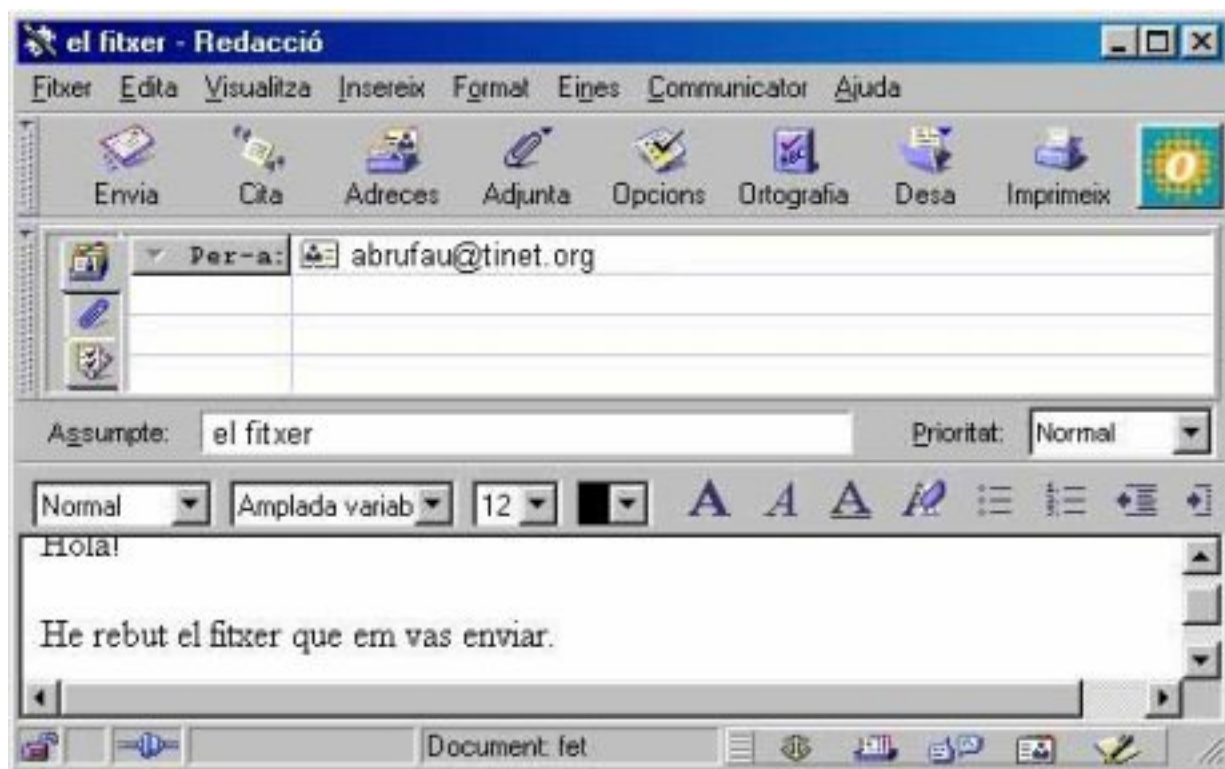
el fitxer - Redacció

Fitxer Edita Visualitza Insereix Format Eines Communicator Ajuda

Envia Cita Adreces Adjunta Opcions Ortografia Desa Imprimeix

Per-a: abrufau@tinet.org

Assumpte: el fitxer

Prioritat: Normal

Normal Amplada variab 12

Hola!

He rebut el fitxer que em vas enviar.

Document: fet